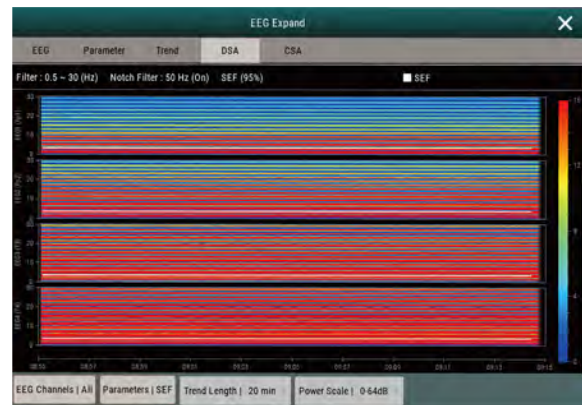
EEG Expand

EEG
Parameter
Trend
DSA
CSA

Filter : 0.5 ~ 30 (Hz)   Notch Filter : 50 Hz (On)   SEF (95%)

SEF

EEG1 (Fp1)
EEG2 (Fp2)
EEG3 (T3)
EEG4 (T4)

30
20
15
10
0

16
12
8
4
0

08:55
08:57
08:59
09:01
09:03
09:05
09:07
09:09
09:11
09:13
09:15

EEG Channels | All
Parameters | SEF
Trend Length | 20 min
Power Scale | 0-64dB